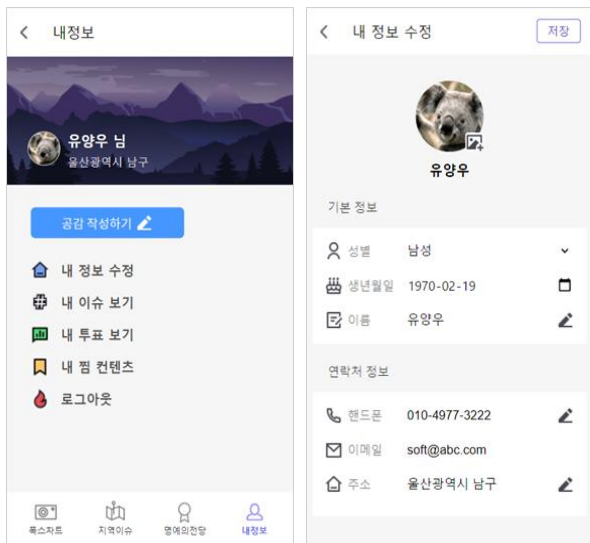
< 내정보

유양우 님
울산광역시 남구

공감 작성하기

내 정보 수정
내 이슈 보기
내 투표 보기
내 찜 컨텐츠
로그아웃

폭스차트 지역이슈 명예의전당 내정보

< 내 정보 수정 저장

유양우

기본 정보

성별 남성
생년월일 1970-02-19
이름 유양우

연락처 정보

핸드폰 010-4977-3222
이메일 soft@abc.com
주소 울산광역시 남구